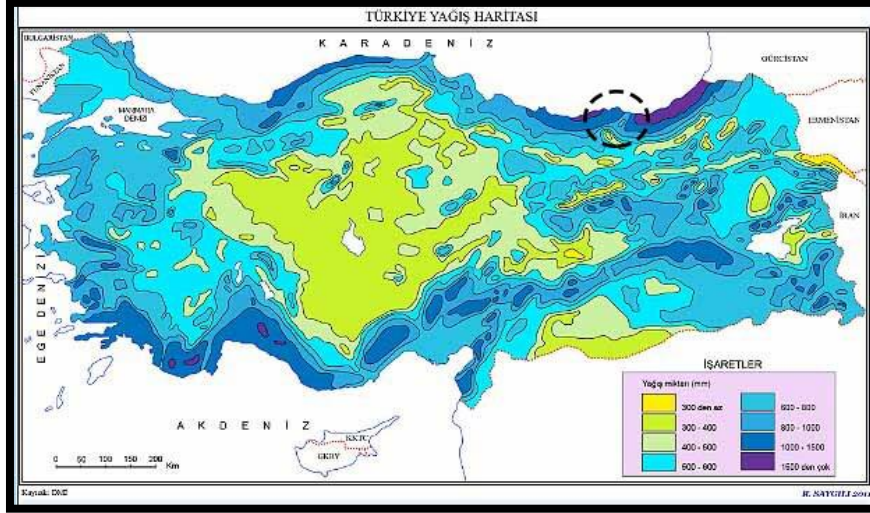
TÜRKİYE YAĞIŞ HARİTASI

BULGARİSTAN

YUNANİSTAN

K A R A D E N İ Z

GÜRCİSTAN

MARMARA DENİZİ

ERMENİSTAN

İRAN

E G E D E N İ Z İ

A K D E N İ Z

KKTC

GKRY

0 50 100 150 200 Km

İŞARETLER

Yağış miktarı (mm)

300 den az

300 - 400

400 - 600

600 - 800

600 - 800

800 - 1000

1000 - 1500

1500 den çok

Kaynak: DMİ

R. SAYGILI 2011